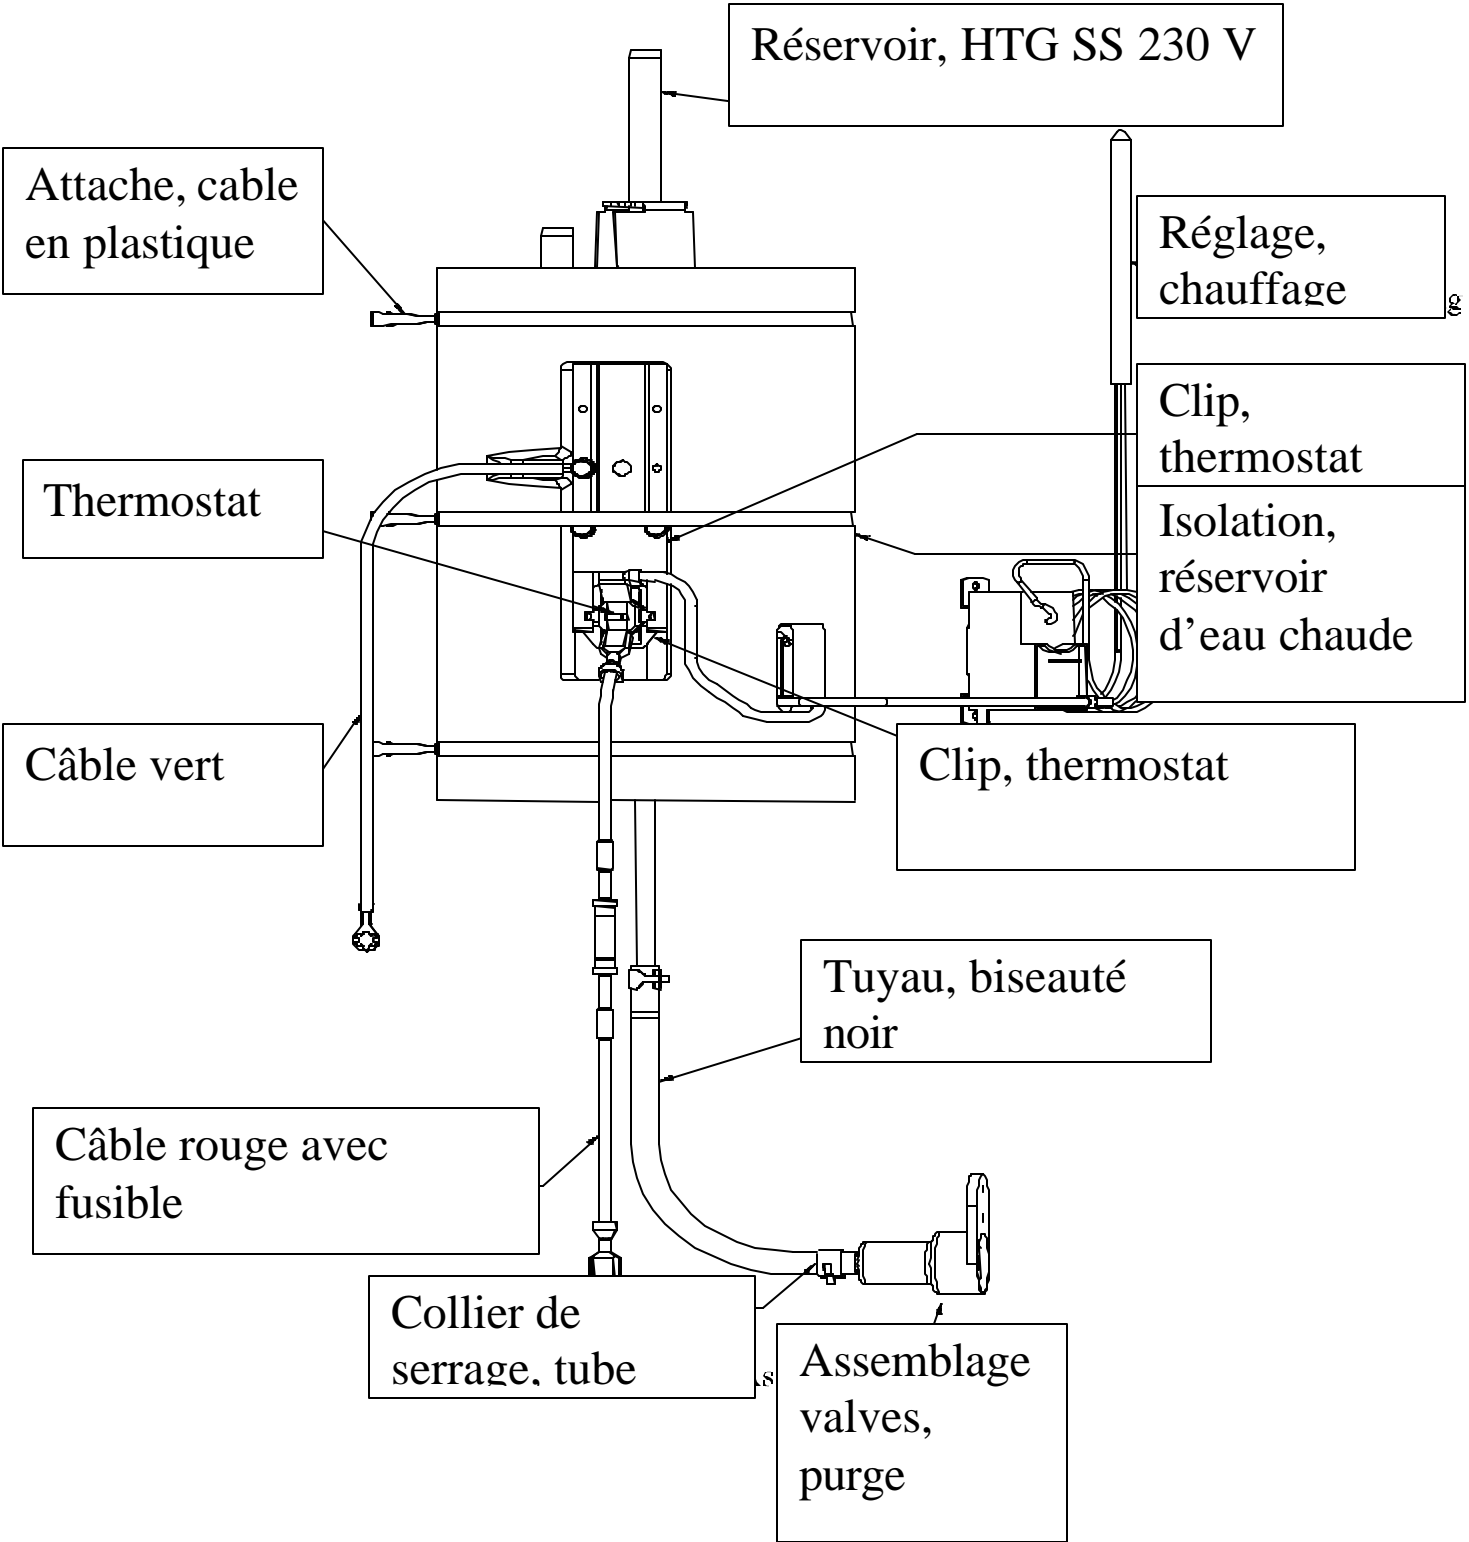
Réservoir, HTG SS 230 V

Attache, cable en plastique

Réglage, chauffage

Clip, thermostat

Thermostat

Isolation, réservoir d'eau chaude

Câble vert

Clip, thermostat

Tuyau, biseauté noir

Câble rouge avec fusible

Collier de serrage, tube

Assemblage valves, purge